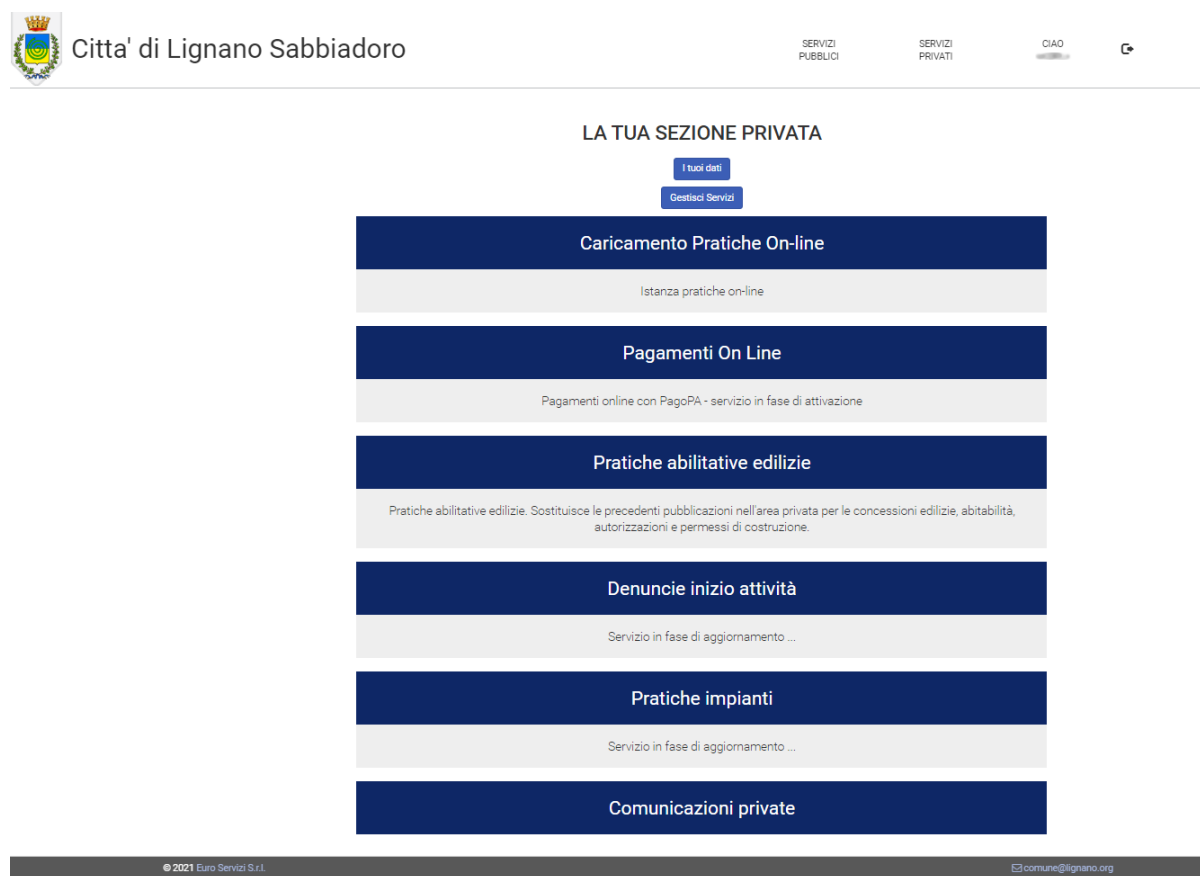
Citta' di Lignano Sabbiadoro

SERVIZI PUBBLICI

SERVIZI PRIVATI

CIAO
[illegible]

LA TUA SEZIONE PRIVATA

I tuoi dati

Gestisci Servizi

Caricamento Pratiche On-line

Istanza pratiche on-line

Pagamenti On Line

Pagamenti online con PagoPA - servizio in fase di attivazione

Pratiche abilitative edilizie

Pratiche abilitative edilizie. Sostituisce le precedenti pubblicazioni nell'area privata per le concessioni edilizie, abitabilità, autorizzazioni e permessi di costruzione.

Denuncie inizio attività

Servizio in fase di aggiornamento ...

Pratiche impianti

Servizio in fase di aggiornamento ...

Comunicazioni private

© 2021 Euro Servizi S.r.l.

comune@lignano.org